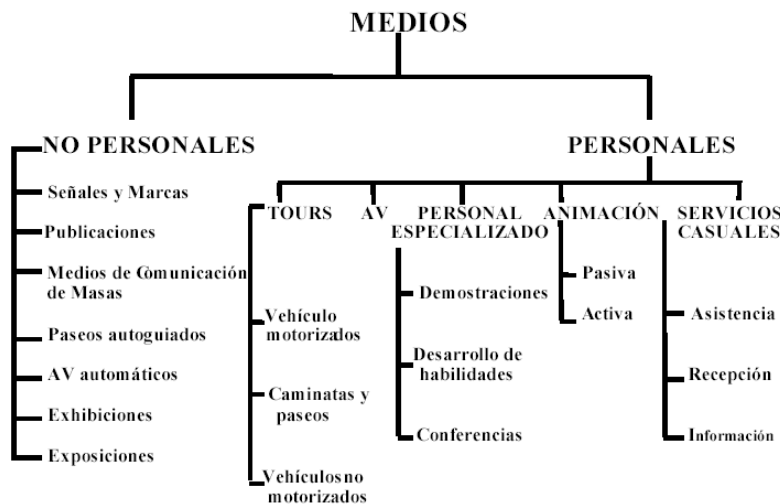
MEDIOS

NO PERSONALES

Señales y Marcas

Publicaciones

Medios de Comunicación de Masas

Paseos autoguiados

AV automáticos

Exhibiciones

Exposiciones

PERSONALES

TOURS

Vehículo motorizados

Caminatas y paseos

Vehículosno motorizados

AV

PERSONAL ESPECIALIZADO

Demostraciones

Desarrollo de habilidades

Conferencias

ANIMACIÓN

Pasiva

Activa

SERVICIOS CASUALES

Asistencia

Recepción

Información